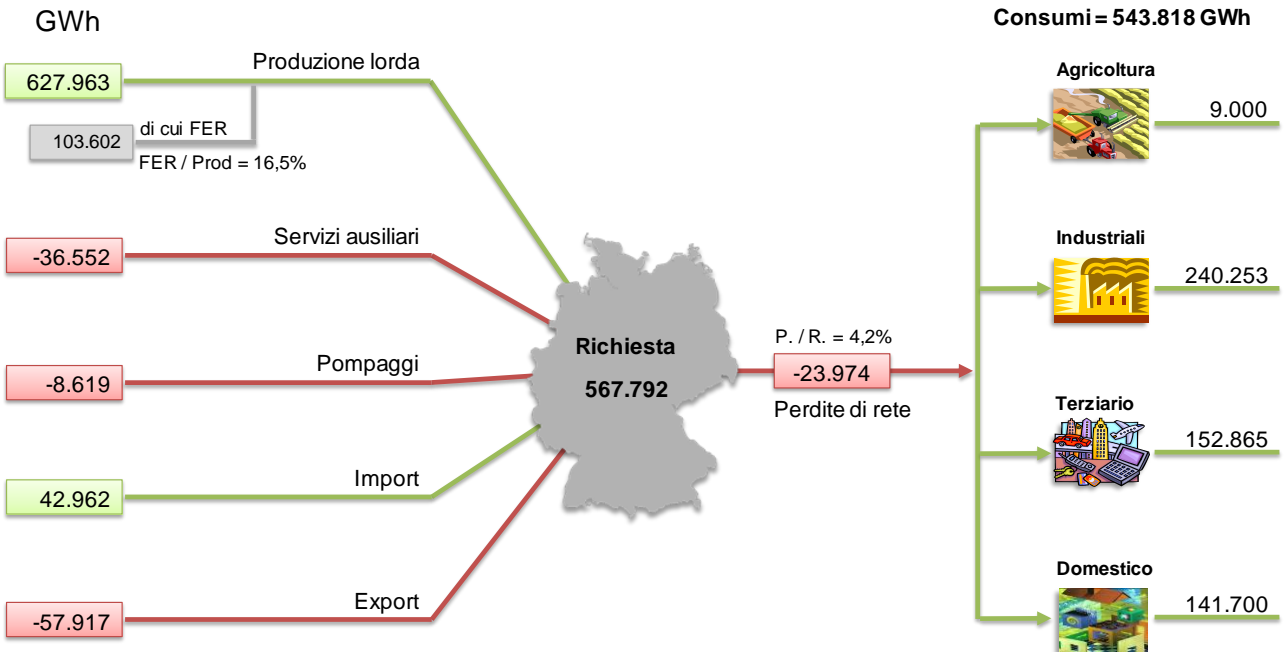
GWh

Consumi = 543.818 GWh

627.963
Produzione lorda
103.602
di cui FER
FER / Prod = 16,5%

-36.552
Servizi ausiliari

-8.619
Pompaggi

42.962
Import

-57.917
Export

Richiesta
567.792

P. / R. = 4,2%
-23.974
Perdite di rete

Agricoltura
9.000

Industriali
240.253

Terziario
152.865

Domestico
141.700